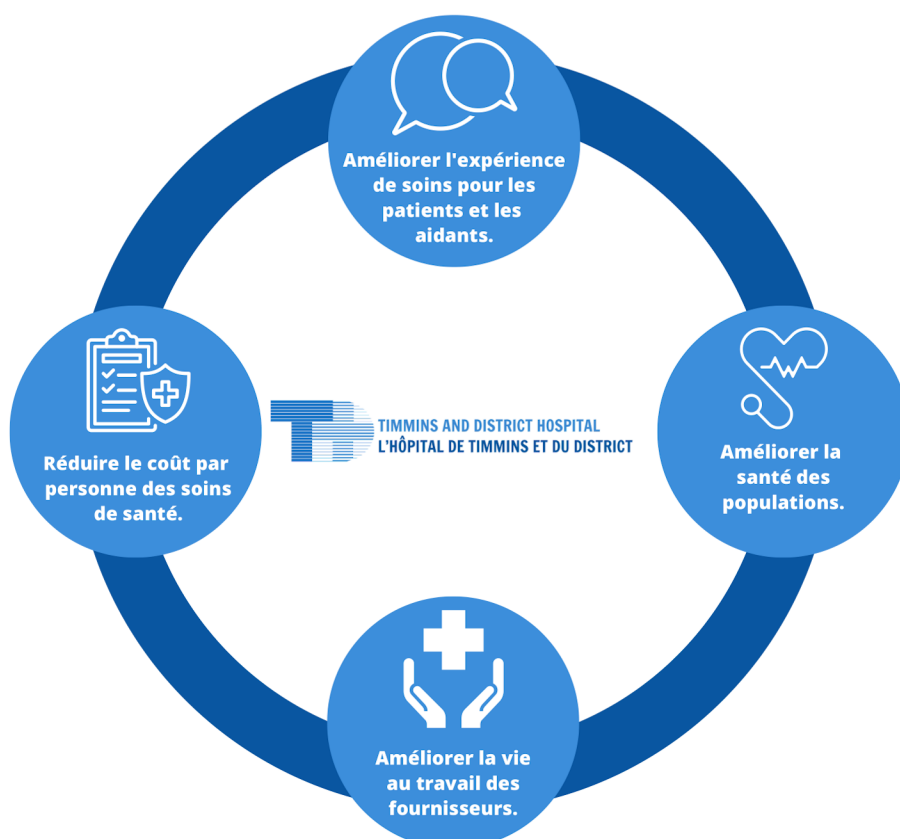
Améliorer l'expérience de soins pour les patients et les aidants.

Réduire le coût par personne des soins de santé.

TIMMINS AND DISTRICT HOSPITAL
L'HÔPITAL DE TIMMINS ET DU DISTRICT

Améliorer la santé des populations.

Améliorer la vie au travail des fournisseurs.